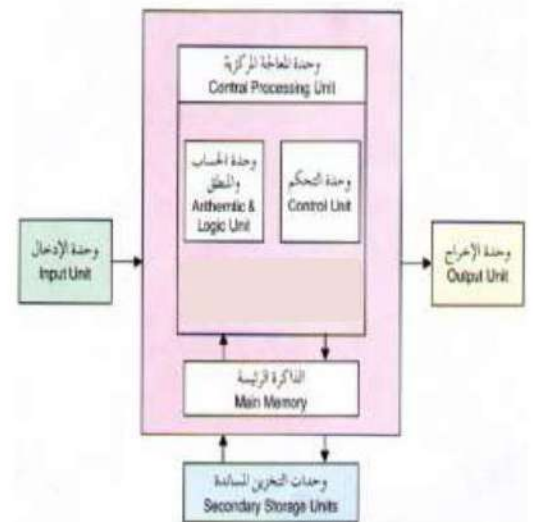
وحدة المعالجة المركزية
Central Processing Unit

وحدة الحساب والمنطق
Arithemic & Logic Unit

وحدة التحكم
Control Unit

وحدة الإدخال
Input Unit

وحدة الإخراج
Output Unit

الذاكرة الرئيسة
Main Memory

وحدات التخزين المساندة
Secondary Storage Units